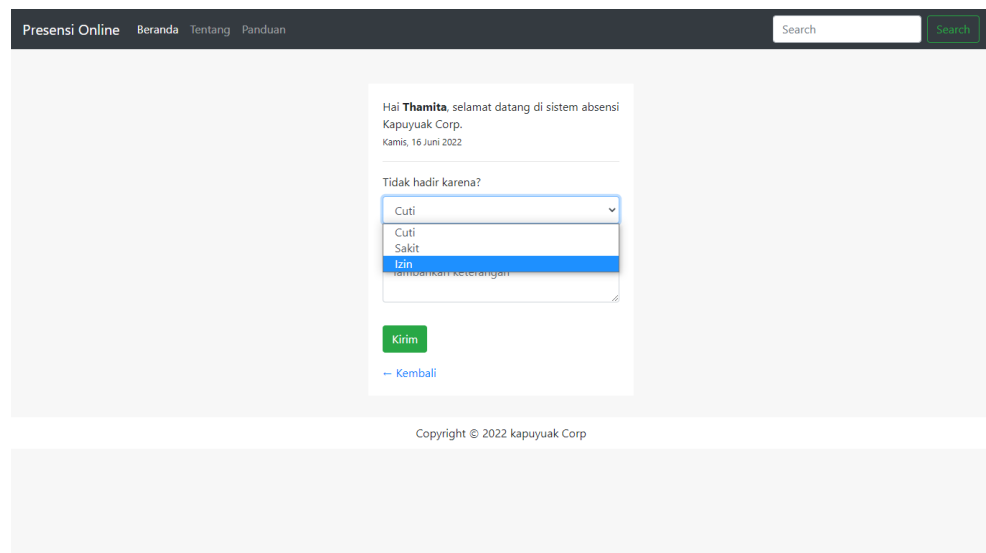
Presensi Online Beranda Tentang Panduan

Search Search

Hai **Thamita**, selamat datang di sistem absensi Kapuyuak Corp.
Kamis, 16 Juni 2022

Tidak hadir karena?

Cuti

Cuti
Sakit
Izin

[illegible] keterangan

Kirim

← Kembali

Copyright © 2022 kapuyuak Corp